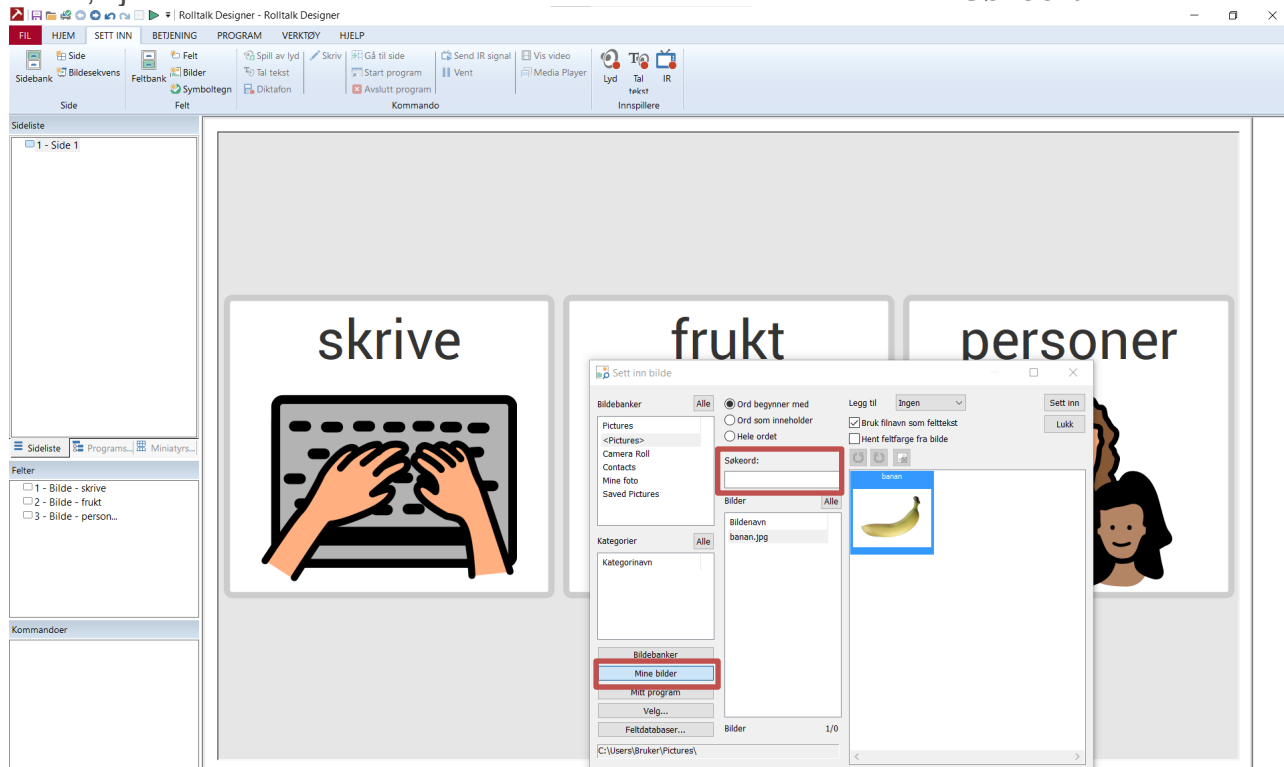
Rolltalk Designer - Rolltalk Designer

FIL HJEM SETT INN BETJENING PROGRAM VERKTØY HJELP

Sidebank Side Bildesekvens
Side

Feltbank Felt Bilder Symboltegn
Felt

Spill av lyd Tal tekst Diktafon Skriv Gå til side Start program Avslutt program Send IR signal Vent Vis video Media Player
Kommando

Lyd Tal tekst IR
Innspillere

Sideliste
1 - Side 1

Sideliste Programs... Miniatyrs...

Felter
1 - Bilde - skrive
2 - Bilde - frukt
3 - Bilde - person...

Kommandoer

skrive

frukt

personer

Sett inn bilde

Bildebanker Alle
Pictures
<Pictures>
Camera Roll
Contacts
Mine foto
Saved Pictures

Kategorier Alle
Kategorinavn

Bildebanker
Mine bilder
Mitt program
Velg...
Feltdatabaser...

C:\Users\Bruker\Pictures\

Ord begynner med
Ord som inneholder
Hele ordet

Søkeord:

Bilder Alle
Bildenavn
banan.jpg

Bilder 1/0

Legg til Ingen
Bruk filnavn som felttekst
Hent feltfarge fra bilde

Sett inn
Lukk

banan